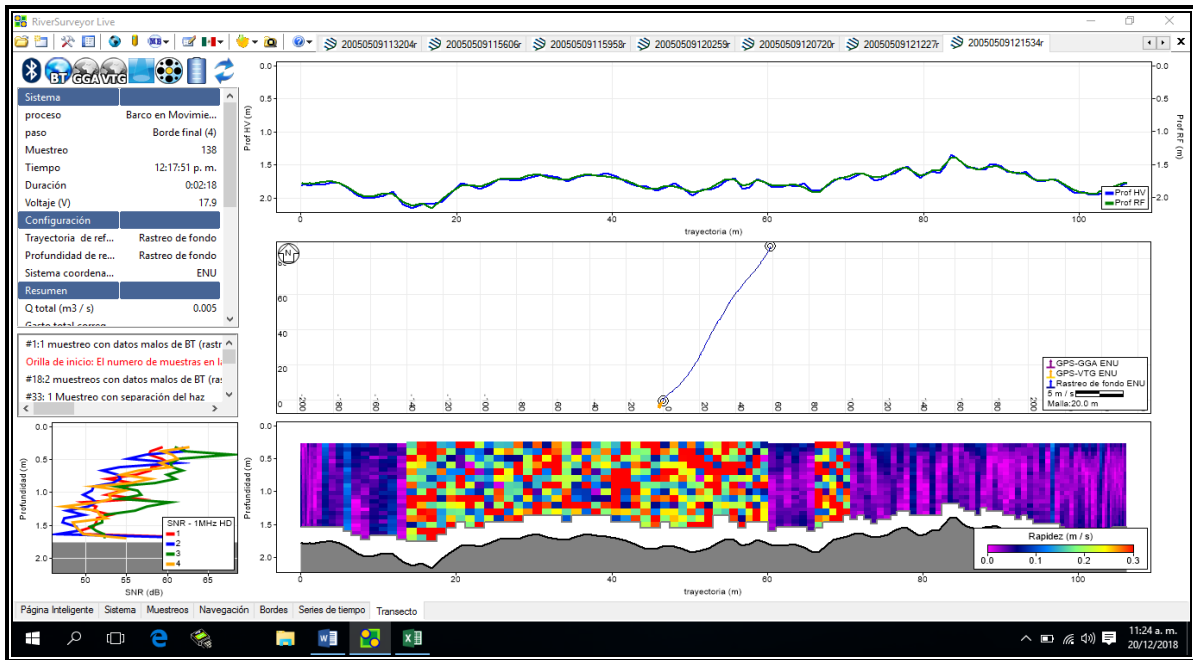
RiverSurveyor Live

20050509113204r 20050509115606r 20050509115958r 20050509120259r 20050509120720r 20050509121227r 20050509121534r

BT GGA VTG

| Sistema | |
|---|---|
| proceso | Barco en Movimie... |
| paso | Borde final (4) |
| Muestreo | 138 |
| Tiempo | 12:17:51 p. m. |
| Duración | 0:02:18 |
| Voltaje (V) | 17.9 |
| Configuración | |
| Trayectoria de ref... | Rastreo de fondo |
| Profundidad de re... | Rastreo de fondo |
| Sistema coordena... | ENU |
| Resumen | |
| Q total (m3 / s) | 0.005 |
| Gasto total corre... | |

#1:1 muestreo con datos malos de BT (rastr
Orilla de inicio: El numero de muestras en l
#18:2 muestreos con datos malos de BT (ra
#33: 1 Muestreo con separación del haz

Prof HV (m)
0.0 0.5 1.0 1.5 2.0
Prof RF (m)
0.0 0.5 1.0 1.5 2.0
0 20 40 60 80 100
trayectoria (m)
Prof HV
Prof RF

N
80 60 40 20 0
-200 -180 -160 -140 -120 -100 -80 -60 -40 -20 0 20 40 60 80 100 120 140 160 180 200
GPS-GGA ENU
GPS-VTG ENU
Rastreo de fondo ENU
5 m / s
Malla:20.0 m

Profundidad (m)
0.0 0.5 1.0 1.5 2.0
SNR - 1MHz HD
1
2
3
4
50 55 60 65
SNR (dB)

Profundidad (m)
0.0 0.5 1.0 1.5 2.0
0 20 40 60 80 100
trayectoria (m)
Rapidez (m / s)
0.0 0.1 0.2 0.3

Página Inteligente | Sistema | Muestreos | Navegación | Bordes | Series de tiempo | Transecto

11:24 a. m.
20/12/2018